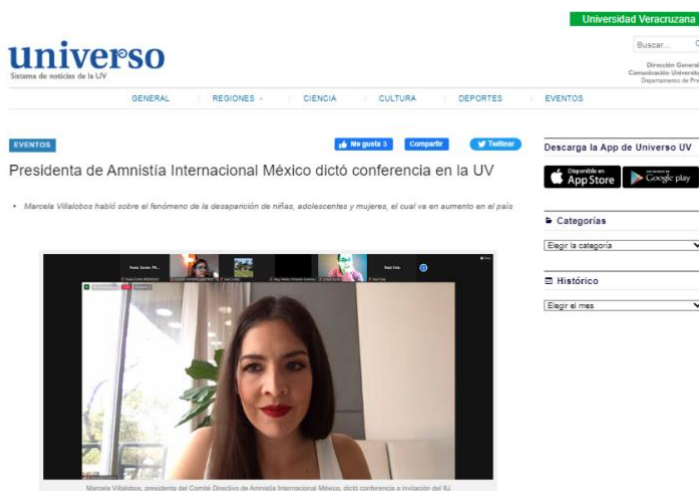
Universidad Veracruzana

universo
Sistema de noticias de la UV

Buscar...

Dirección General
Comunicación Universit
Departamento de Pr

GENERAL | REGIONES | CIENCIA | CULTURA | DEPORTES | EVENTOS

EVENTOS

Me gusta 3 | Compartir | Twittear

Presidenta de Amnistía Internacional México dictó conferencia en la UV

• Marcela Villalobos habló sobre el fenómeno de la desaparición de niñas, adolescentes y mujeres, el cual va en aumento en el país

Marcela Villalobos, presidenta del Comité Directivo de Amnistía Internacional México, dictó conferencia a invitación del IIJ

Descarga la App de Universo UV

Disponible en App Store

Disponible en Google play

Categorías

Elegir la categoría

Histórico

Elegir el mes